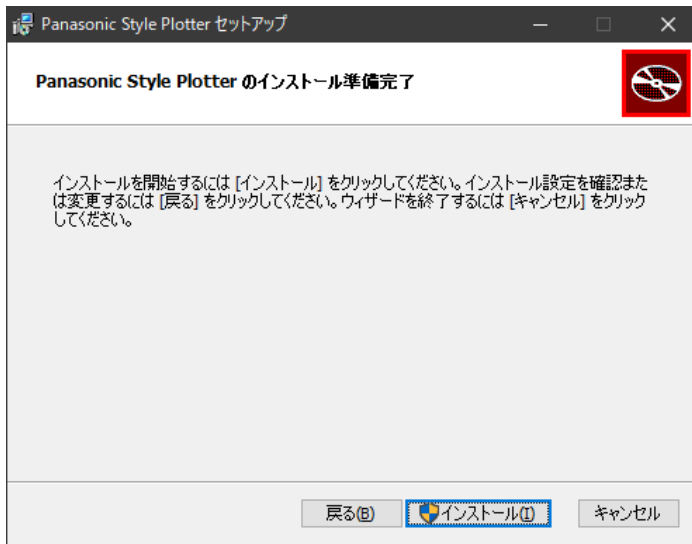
Panasonic Style Plotter セットアップ

Panasonic Style Plotter のインストール準備完了

インストールを開始するには [インストール] をクリックしてください。インストール設定を確認または変更するには [戻る] をクリックしてください。ウィザードを終了するには [キャンセル] をクリックしてください。

戻る(B)

インストール(I)

キャンセル